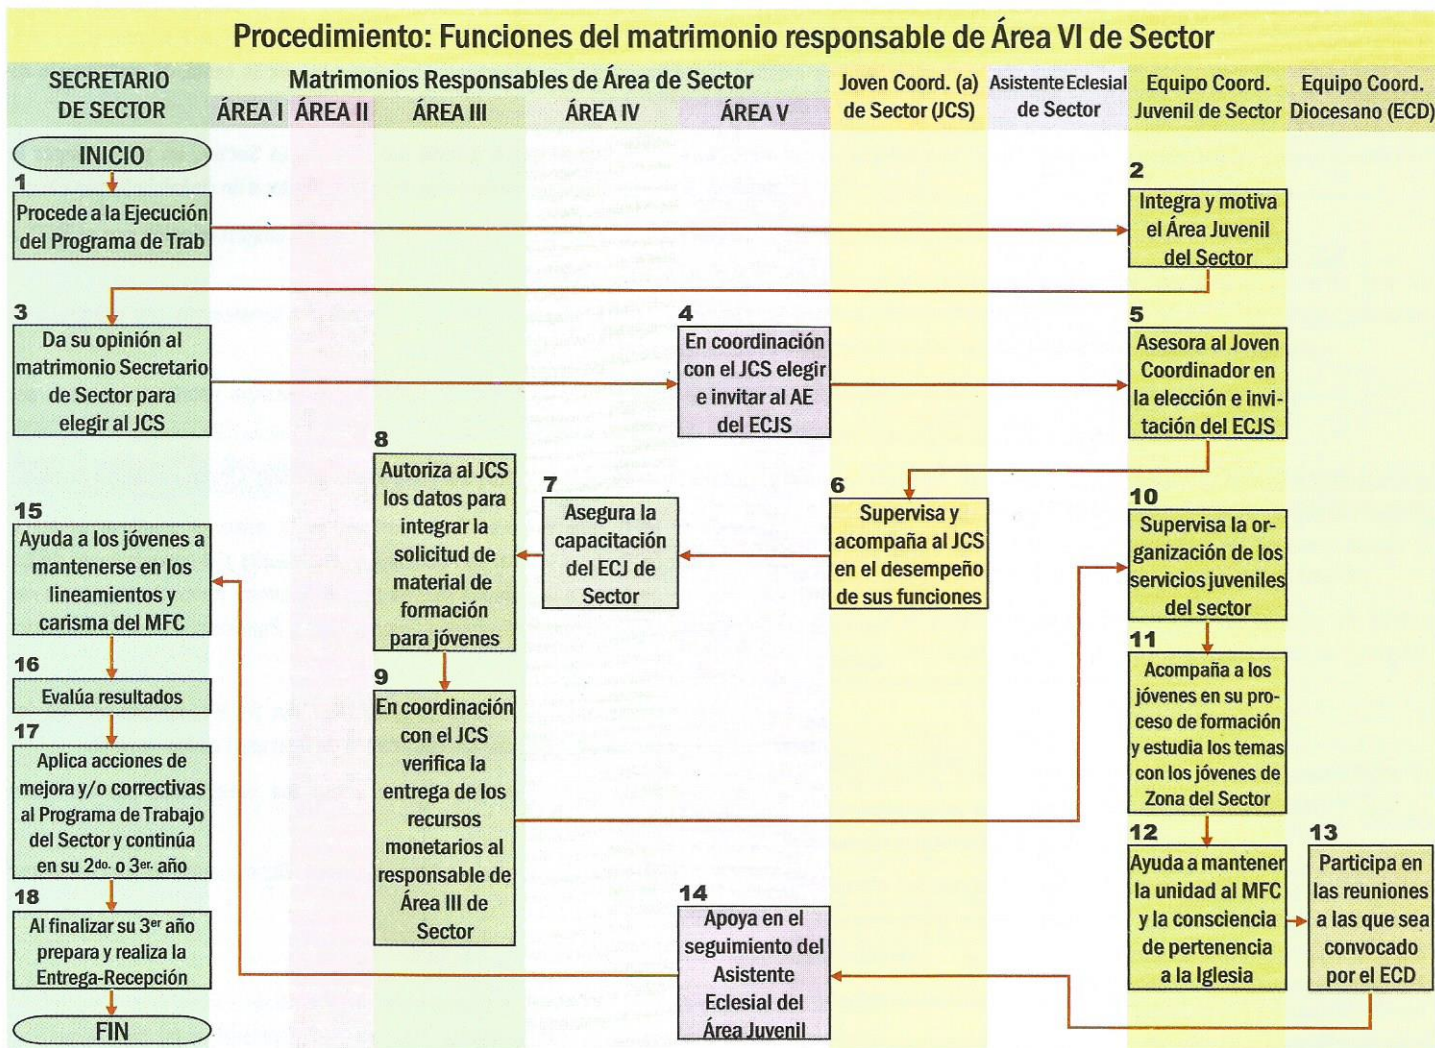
Procedimiento: Funciones del matrimonio responsable de Área VI de Sector

| SECRETARIO DE SECTOR | Matrimonios Responsables de Área de Sector: ÁREA I | ÁREA II | ÁREA III | ÁREA IV | ÁREA V | Joven Coord. (a) de Sector (JCS) | Asistente Eclesial de Sector | Equipo Coord. Juvenil de Sector | Equipo Coord. Diocesano (ECD) |
|---|---|---|---|---|---|---|---|---|---|

INICIO

1 Procede a la Ejecución del Programa de Trab

2 Integra y motiva el Área Juvenil del Sector

3 Da su opinión al matrimonio Secretario de Sector para elegir al JCS

4 En coordinación con el JCS elegir e invitar al AE del ECJS

5 Asesora al Joven Coordinador en la elección e invitación del ECJS

6 Supervisa y acompaña al JCS en el desempeño de sus funciones

7 Asegura la capacitación del ECJ de Sector

8 Autoriza al JCS los datos para integrar la solicitud de material de formación para jóvenes

9 En coordinación con el JCS verifica la entrega de los recursos monetarios al responsable de Área III de Sector

10 Supervisa la organización de los servicios juveniles del sector

11 Acompaña a los jóvenes en su proceso de formación y estudia los temas con los jóvenes de Zona del Sector

12 Ayuda a mantener la unidad al MFC y la consciencia de pertenencia a la Iglesia

13 Participa en las reuniones a las que sea convocado por el ECD

14 Apoya en el seguimiento del Asistente Eclesial del Área Juvenil

15 Ayuda a los jóvenes a mantenerse en los lineamientos y carisma del MFC

16 Evalúa resultados

17 Aplica acciones de mejora y/o correctivas al Programa de Trabajo del Sector y continúa en su 2do. o 3er. año

18 Al finalizar su 3er año prepara y realiza la Entrega-Recepción

FIN